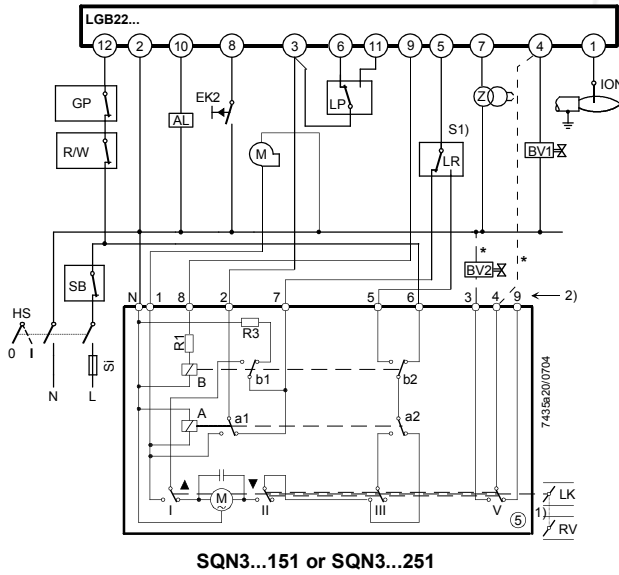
LGB22...

12 2 10 8 3 6 11 9 5 7 4 1

GP

R/W

AL

EK2

M

LP

S1)

LR

Z

BV1

ION

SB

HS

0 I

N L

Si

N 1 8 2 7 5 6 3 4 9

BV2

*

*

2)

R1

R3

B

b1

b2

A

a1

a2

7435a20/0704

▲ ▼

M

I II III V

LK

1)

RV

⑤

SQN3...151 or SQN3...251